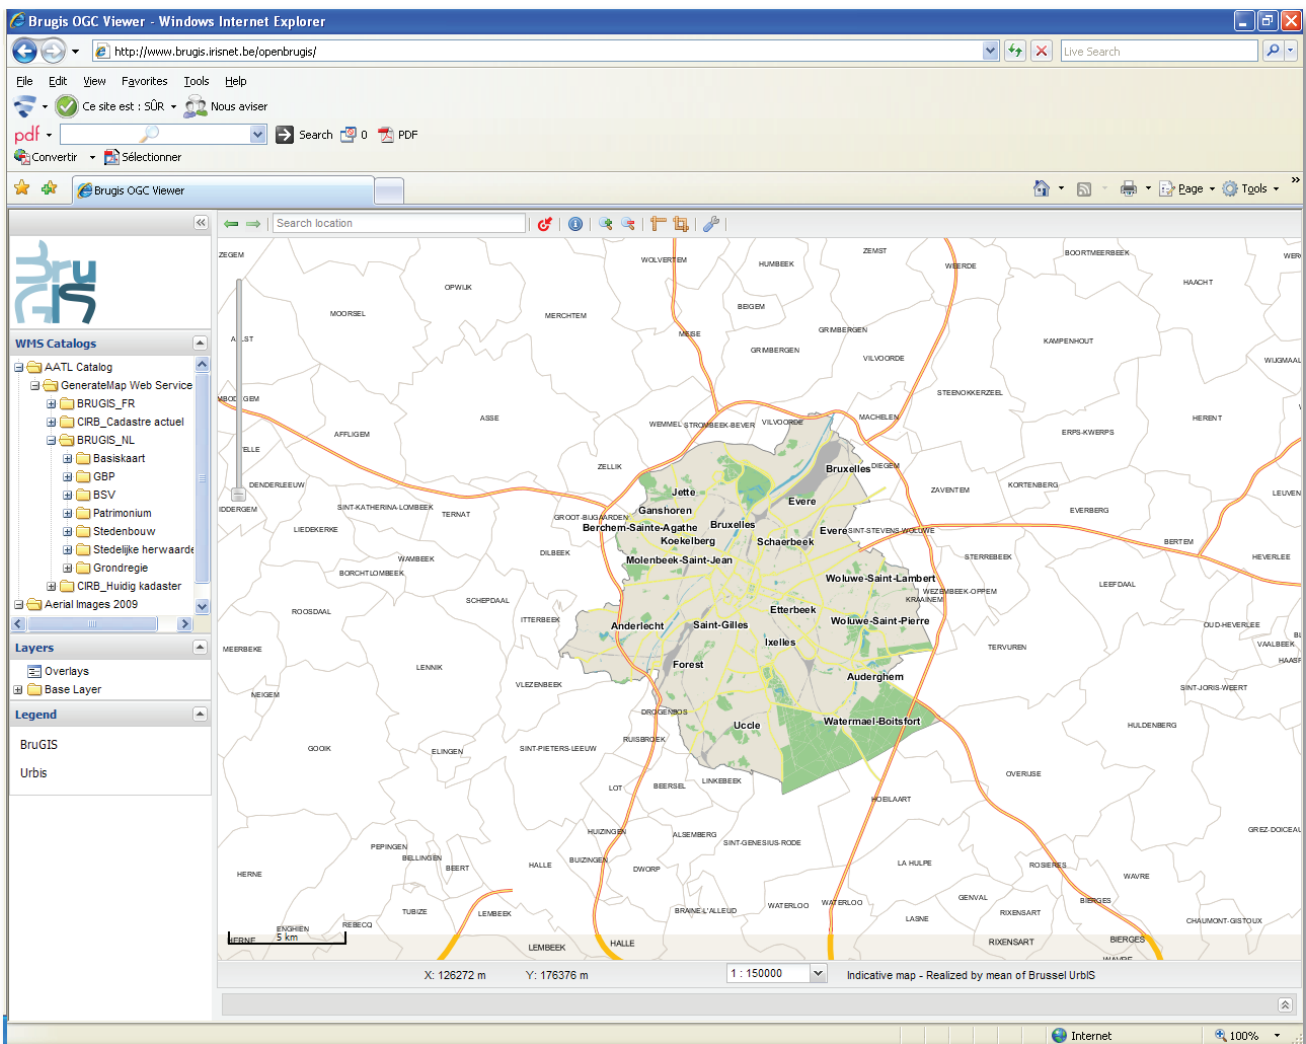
Brugis OGC Viewer - Windows Internet Explorer

http://www.brugis.irisnet.be/openbrugis/

Live Search

File Edit View Favorites Tools Help

Ce site est : SÛR Nous aviser

pdf Search 0 PDF

Convertir Sélectionner

Brugis OGC Viewer

Page Tools

Search location

WMS Catalogs

AATL Catalog
GenerateMap Web Service
BRUGIS_FR
CIRB_Cadastre actuel
BRUGIS_NL
Basiskaart
GBP
BSV
Patrimonium
Stedenbouw
Stedelijke herwaarde
Grondregie
CIRB_Huidig kadaster
Aerial Images 2009

Layers

Overlays
Base Layer

Legend

BruGIS

Urbis

ZEGEM WOLVERTEM HUMBEEK ZEMST BOORTMEERBEEK WERCHTER HAACHT OPWIJK MOORSEL MERCHTEM BEIGEM WEERDE MEISE GRIMBERGEN GRIMBERGEN VILVOORDE KAMPENHOUT WIJGMAAL STEENOKKERZEEL ASSE WEMMEL STROMBEEK-BEVER VILVOORDE MACHELEN AFFLIGEM ERPS-KWERPS HERENT ZELLIK Bruxelles DIEGEM ZAVENTEM KORTENBERG LEUVEN DENDERLEEUW Jette Evere SINT-KATHERINA-LOMBEEK TERNAT GROOT-BIJGAARDEN Ganshoren Berchem-Sainte-Agathe Bruxelles Evere SINT-STEVENS-WOLUWE EVERBERG LIEDEKERKE Koekelberg Schaerbeek BERTEM DILBEEK Molenbeek-Saint-Jean STERREBEEK HEVERLEE WAMBEEK BORCHTLOMBEEK Woluwe-Saint-Lambert WEZEMBEEK-OPPEM KRAAINEM LEEFDAAL SCHEPDAAL ROOSDAAL ITTERBEEK Etterbeek Anderlecht Saint-Gilles Woluwe-Saint-Pierre OUD-HEVERLEE Ixelles TERVUREN VAALBEEK MEERBEEK LENNIK Forest Auderghem VLEZENBEEK SINT-JORIS-WEERT NEIGEM DROGENBOS Uccle Watermael-Boitsfort HULDENBERG RUISBROEK GOOIK ELINGEN SINT-PIETERS-LEEUW OVERIJSE LOT BEERSEL LINKEBEEK HOEILAART HUIZINGEN ALSEMBERG GREZ-DOICEAU PEPINGEN SINT-GENESIUS-RODE BELLINGEN BEERT HALLE BUIZINGEN DWORP LA HULPE ROSIERES HERNE WAVRE GENVAL BIERGES TUBIZE LEMBEEK BRAINE-L'ALLEUD WATERLOO WATERLOO LASNE RIXENSART CHAUMONT-GISTOUX ENGHIEN REBECQ LEMBEEK HALLE RIXENSART BIERGES HERNE 5 km

X: 126272 m Y: 176376 m 1 : 150000 Indicative map - Realized by mean of Brussel UrbIS

Internet 100%